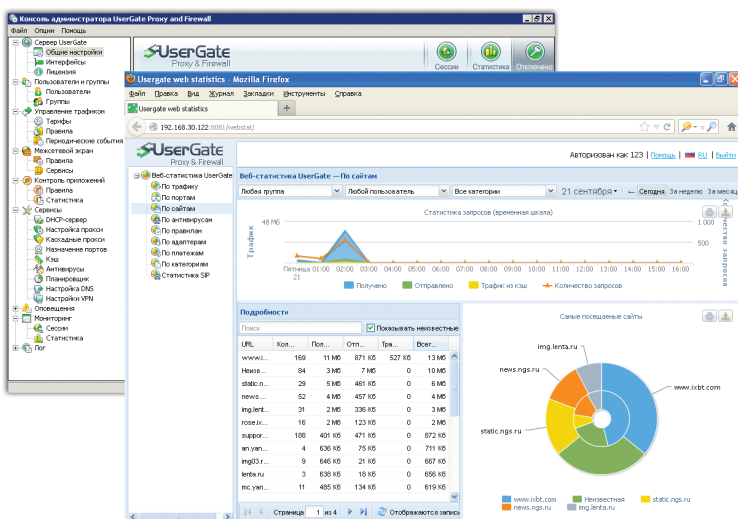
Консоль администратора UserGate Proxy and Firewall

Файл Опции Помощь

Сервер UserGate
Общие настройки
Интерфейсы
Лицензия
Пользователи и группы
Пользователи
Группы
Управление трафиком
Тарифы
Правила
Периодические события
Межсетевой экран
Правила
Сервисы
Контроль приложений
Правила
Статистика
Сервисы
DHCP-сервер
Настройка прокси
Каскадные прокси
Назначение портов
Кэш
Антивирусы
Планировщик
Настройка DNS
Настройки VPN
Оповещения
Мониторинг
Сессии
Статистика
Лог

UserGate Proxy & Firewall

Сессии Статистика Отключено

Usergate web statistics - Mozilla Firefox

Файл Правка Вид Журнал Закладки Инструменты Справка

Usergate web statistics

192.168.30.122:8081/webstat/

UserGate Proxy & Firewall

Авторизован как 123 | Помощь | RU | Выход

Веб-статистика UserGate
По трафику
По портам
По сайтам
По антивирусам
По правилам
По адаптерам
По платежам
По категориям
Статистика SIP

Веб-статистика UserGate — По сайтам

Любая группа | Любой пользователь | Все категории | 21 сентября | Сегодня | За неделю | За месяц

Статистика запросов (временная шкала)

Трафик

Количество запросов

48 Мб
1 000
500

Пятница 21 01:00 02:00 03:00 04:00 05:00 06:00 07:00 08:00 09:00 10:00 11:00 12:00 13:00 14:00 15:00 16:00

Получено Отправлено Трафик из кэш Количество запросов

Подробности

Поиск

Показывать неизвестные

| URL | Кол... | Пол... | Отп... | Тра... | Всег... |
|---|---|---|---|---|---|
| www.i... | 169 | 11 Мб | 871 Кб | 527 Кб | 13 Мб |
| Неизв... | 84 | 3 Мб | 7 Мб | 0 | 10 Мб |
| static.n... | 29 | 5 Мб | 461 Кб | 0 | 6 Мб |
| news.... | 52 | 4 Мб | 457 Кб | 0 | 4 Мб |
| img.lent... | 31 | 2 Мб | 336 Кб | 0 | 3 Мб |
| rose.ix... | 16 | 2 Мб | 123 Кб | 0 | 2 Мб |
| suppor... | 188 | 401 Кб | 471 Кб | 0 | 872 Кб |
| an.yan... | 4 | 636 Кб | 75 Кб | 0 | 711 Кб |
| img03.r... | 6 | 646 Кб | 21 Кб | 0 | 667 Кб |
| lenta.ru | 9 | 636 Кб | 18 Кб | 0 | 656 Кб |
| mc.yan... | 11 | 485 Кб | 134 Кб | 0 | 619 Кб |

Страница 1 из 4

Отображаются записи

Самые посещаемые сайты

img.lenta.ru
news.ngs.ru
www.ixbt.com
static.ngs.ru

www.ixbt.com Неизвестная static.ngs.ru news.ngs.ru img.lenta.ru